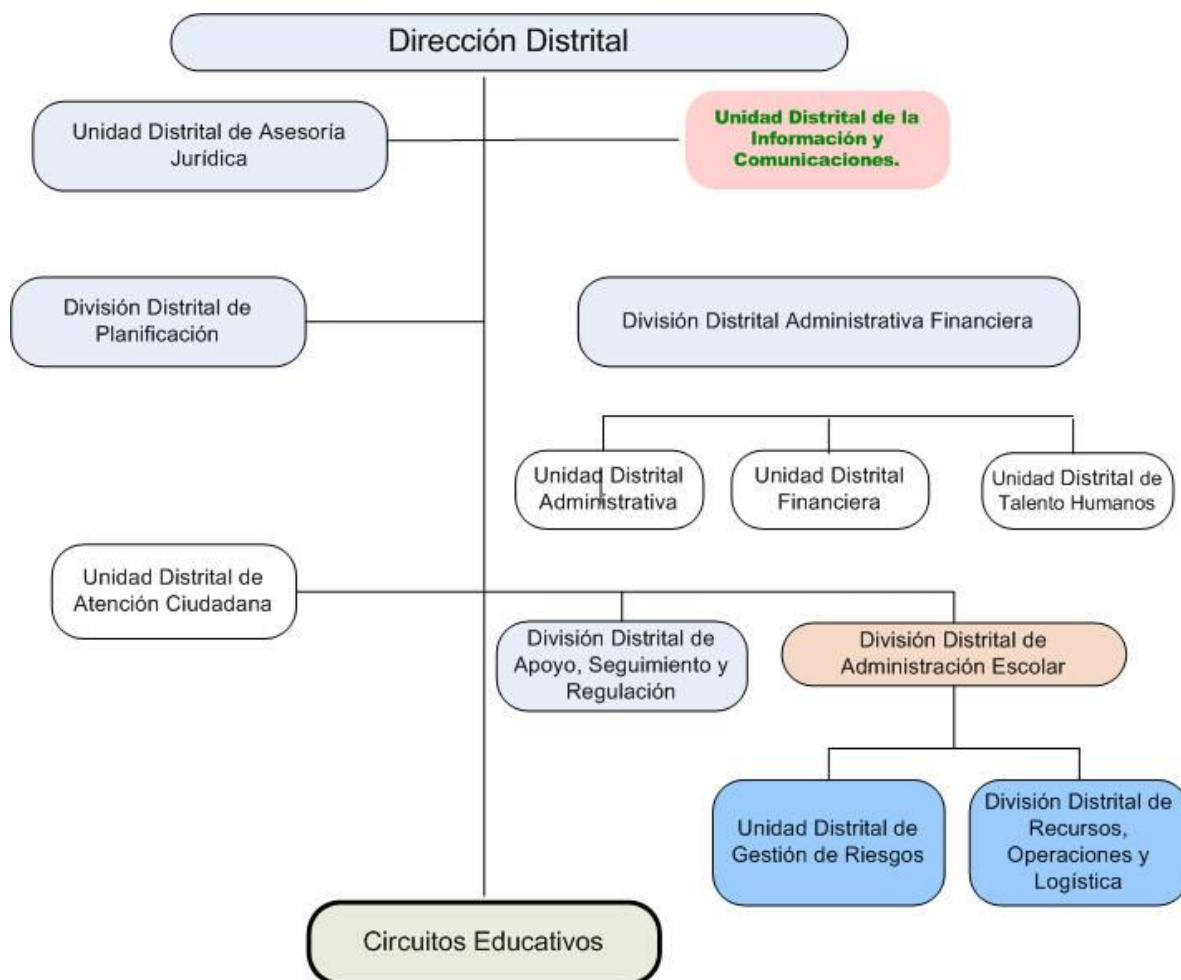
Dirección Distrital

Unidad Distrital de Asesoría Jurídica

Unidad Distrital de la Información y Comunicaciones.

División Distrital de Planificación

División Distrital Administrativa Financiera

Unidad Distrital Administrativa

Unidad Distrital Financiera

Unidad Distrital de Talento Humanos

Unidad Distrital de Atención Ciudadana

División Distrital de Apoyo, Seguimiento y Regulación

División Distrital de Administración Escolar

Unidad Distrital de Gestión de Riesgos

División Distrital de Recursos, Operaciones y Logística

Circuitos Educativos